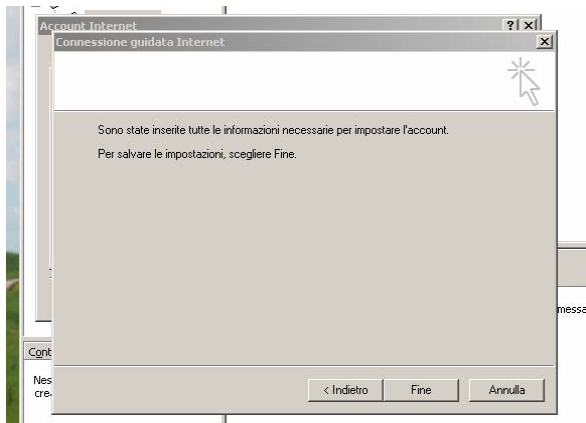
Account Internet

?

X

Connessione guidata Internet

X

Sono state inserite tutte le informazioni necessarie per impostare l'account.

Per salvare le impostazioni, scegliere Fine.

< Indietro

Fine

Annulla

Cont

Nes

cre

messa